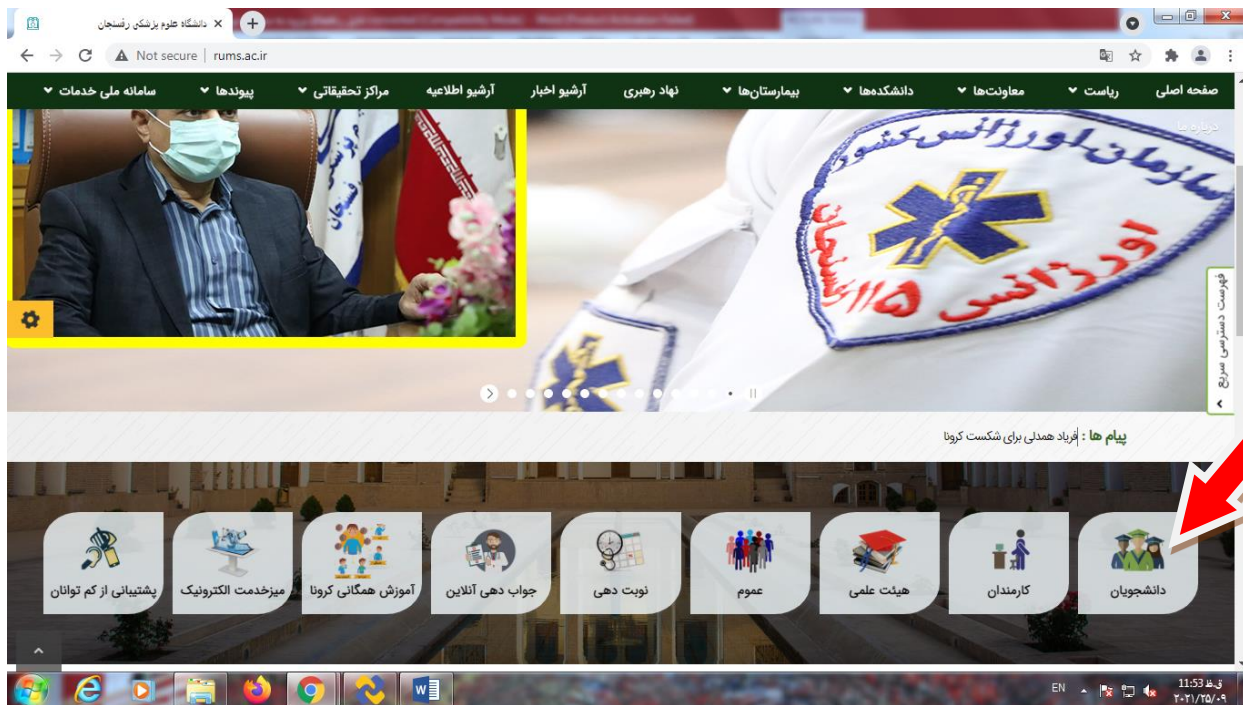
دانشگاه علوم پزشکی رفسنجان ×
+
Not secure | rums.ac.ir

صفحه اصلی
ریاست
معاونت‌ها
دانشکده‌ها
بیمارستان‌ها
نهاد رهبری
آرشیو اخبار
آرشیو اطلاعیه
مراکز تحقیقاتی
پیوندها
سامانه ملی خدمات

درباره ما

سازمان اورژانس کشور
اورژانس ۱۱۵ رفسنجان

فهرست دسترسی سریع

پیام ها : فریاد همدلی برای شکست کرونا

دانشجویان
کارمندان
هیئت علمی
عموم
نوبت دهی
جواب دهی آنلاین
آموزش همگانی کرونا
میزخدمت الکترونیک
پشتیبانی از کم توانان

EN
ق.ظ 11:53
۲۰۲۱/۲۵/۰۹